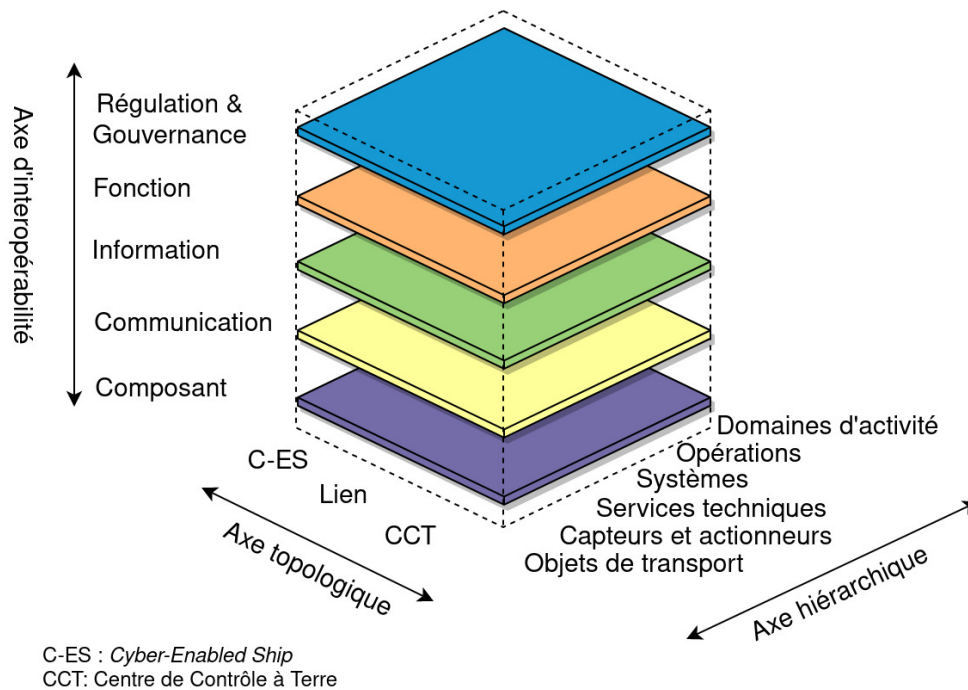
Axe d'interopérabilité

Régulation & Gouvernance

Fonction

Information

Communication

Composant

C-ES

Lien

CCT

Axe topologique

Domaines d'activité

Opérations

Systèmes

Services techniques

Capteurs et actionneurs

Objets de transport

Axe hiérarchique

C-ES : *Cyber-Enabled Ship*
CCT: Centre de Contrôle à Terre